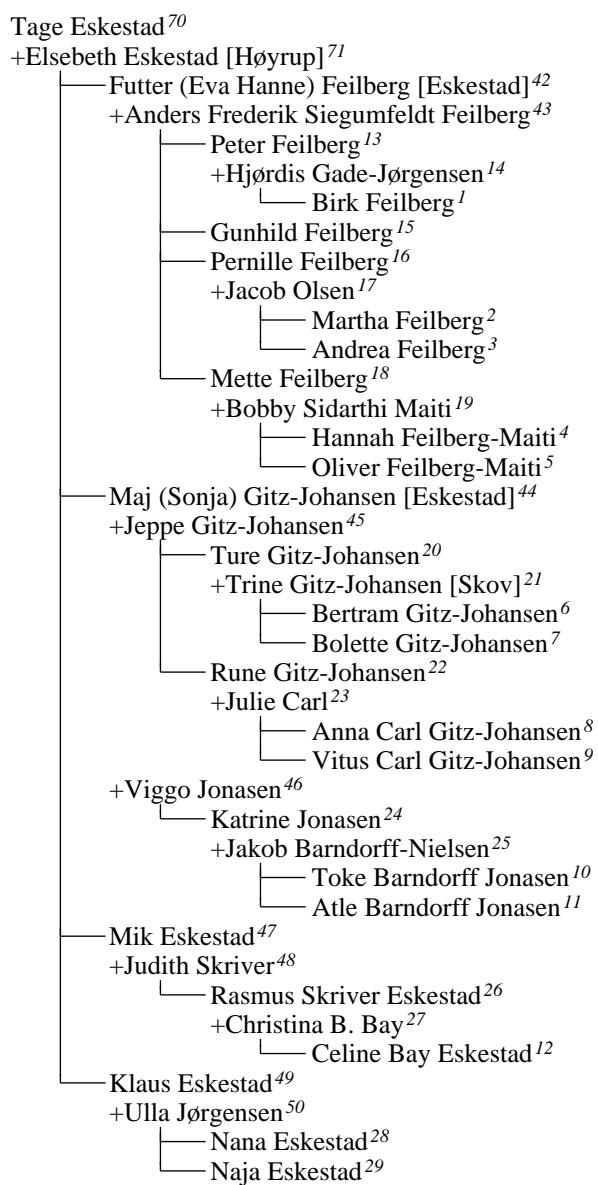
Tage Eskestad$^{70}$
+Elsebeth Eskestad [Høyrup]$^{71}$
Futter (Eva Hanne) Feilberg [Eskestad]$^{42}$
+Anders Frederik Siegumfeldt Feilberg$^{43}$
Peter Feilberg$^{13}$
+Hjørdis Gade-Jørgensen$^{14}$
Birk Feilberg$^{1}$
Gunhild Feilberg$^{15}$
Pernille Feilberg$^{16}$
+Jacob Olsen$^{17}$
Martha Feilberg$^{2}$
Andrea Feilberg$^{3}$
Mette Feilberg$^{18}$
+Bobby Sidarthi Maiti$^{19}$
Hannah Feilberg-Maiti$^{4}$
Oliver Feilberg-Maiti$^{5}$
Maj (Sonja) Gitz-Johansen [Eskestad]$^{44}$
+Jeppe Gitz-Johansen$^{45}$
Ture Gitz-Johansen$^{20}$
+Trine Gitz-Johansen [Skov]$^{21}$
Bertram Gitz-Johansen$^{6}$
Bolette Gitz-Johansen$^{7}$
Rune Gitz-Johansen$^{22}$
+Julie Carl$^{23}$
Anna Carl Gitz-Johansen$^{8}$
Vitus Carl Gitz-Johansen$^{9}$
+Viggo Jonasen$^{46}$
Katrine Jonasen$^{24}$
+Jakob Barndorff-Nielsen$^{25}$
Toke Barndorff Jonasen$^{10}$
Atle Barndorff Jonasen$^{11}$
Mik Eskestad$^{47}$
+Judith Skriver$^{48}$
Rasmus Skriver Eskestad$^{26}$
+Christina B. Bay$^{27}$
Celine Bay Eskestad$^{12}$
Klaus Eskestad$^{49}$
+Ulla Jørgensen$^{50}$
Nana Eskestad$^{28}$
Naja Eskestad$^{29}$